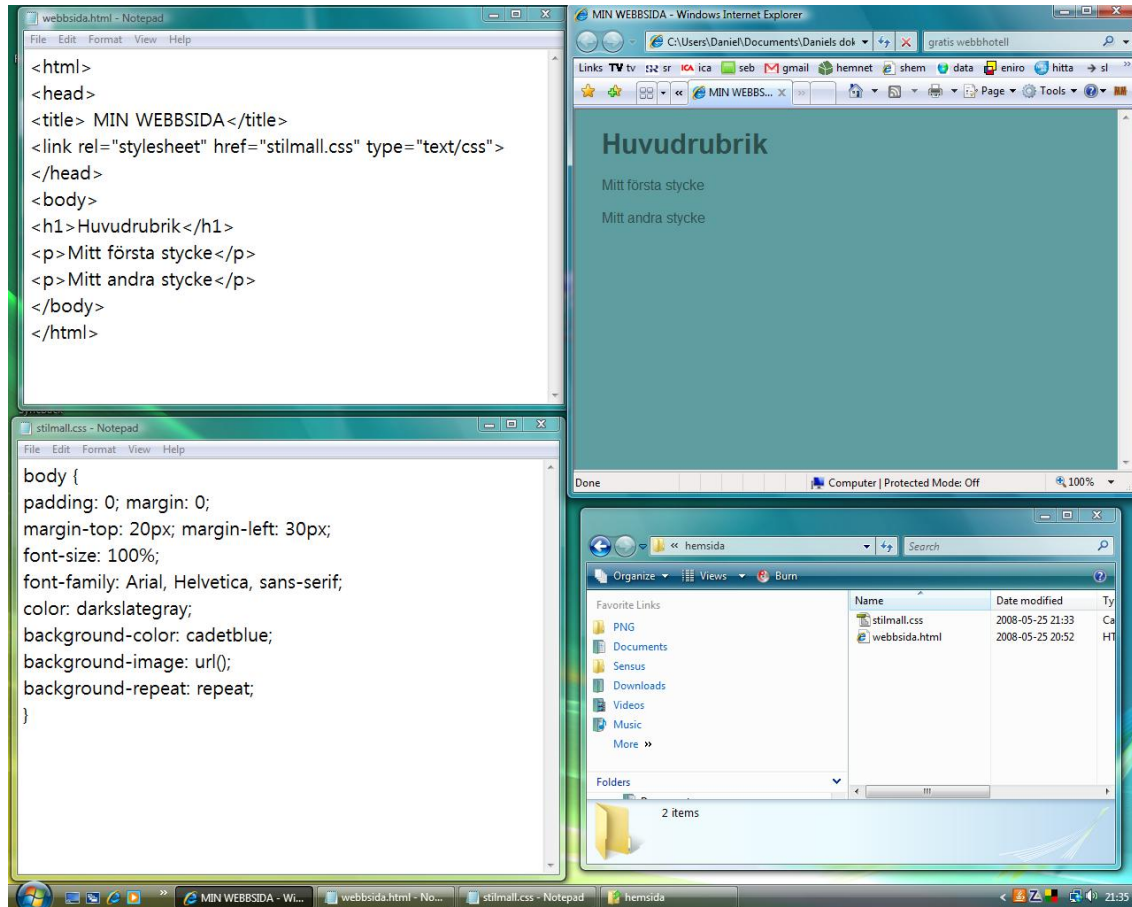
webbsida.html - Notepad
File Edit Format View Help
<html>
<head>
<title> MIN WEBBSIDA</title>
<link rel="stylesheet" href="stilmall.css" type="text/css">
</head>
<body>
<h1>Huvudrubrik</h1>
<p>Mitt första stycke</p>
<p>Mitt andra stycke</p>
</body>
</html>

stilmall.css - Notepad
File Edit Format View Help
body {
padding: 0; margin: 0;
margin-top: 20px; margin-left: 30px;
font-size: 100%;
font-family: Arial, Helvetica, sans-serif;
color: darkslategray;
background-color: cadetblue;
background-image: url();
background-repeat: repeat;
}

MIN WEBBSIDA - Windows Internet Explorer
C:\Users\Daniel\Documents\Daniels dok
gratis webbhotell
Links TV tv sr ica seb gmail hemnet shem data eniro hitta sl
MIN WEBBS...
Page Tools
Huvudrubrik
Mitt första stycke
Mitt andra stycke
Done
Computer | Protected Mode: Off
100%

« hemsida
Search
Organize Views Burn
Favorite Links
PNG
Documents
Sensus
Downloads
Videos
Music
More »
Folders
| Name | Date modified | Ty |
|---|---|---|
| stilmall.css | 2008-05-25 21:33 | Ca |
| webbsida.html | 2008-05-25 20:52 | HT |
2 items

MIN WEBBSIDA - Wi... webbsida.html - No... stilmall.css - Notepad hemsida 21:35